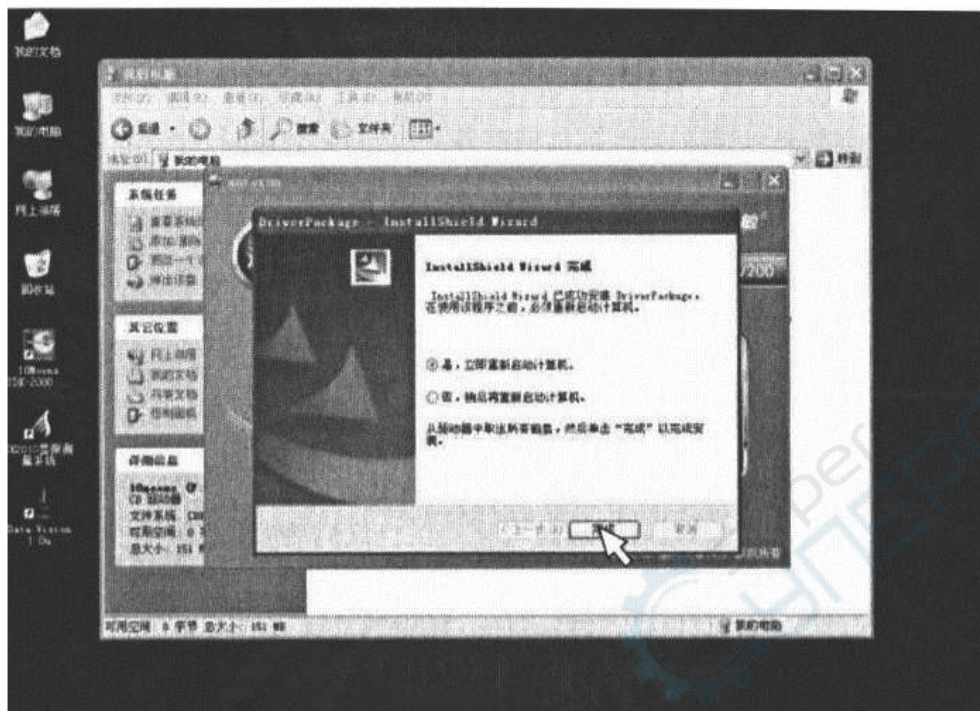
我的文档

我的电脑

网上邻居

回收站

10moons SDK-2000

Data Vision 1.0a

我的电脑

文件(F) 编辑(E) 查看(V) 收藏(A) 工具(T) 帮助(H)

后退

搜索

文件夹

地址(D) 我的电脑

转到

系统任务

其它位置

网上邻居

我的文档

详细信息

10moons

文件系统

可用空间

总大小

DriverPackage - InstallShield Wizard

InstallShield Wizard 完成

InstallShield Wizard 已成功安装 DriverPackage。在使用该程序之前，必须重新启动计算机。

是，立即重新启动计算机。

否，稍后再重新启动计算机。

从驱动器中取出所有磁盘，然后单击"完成"以完成安装。

< 上一步(B)

完成

取消

/200

可用空间: 0 字节 总大小: 151 MB

我的电脑